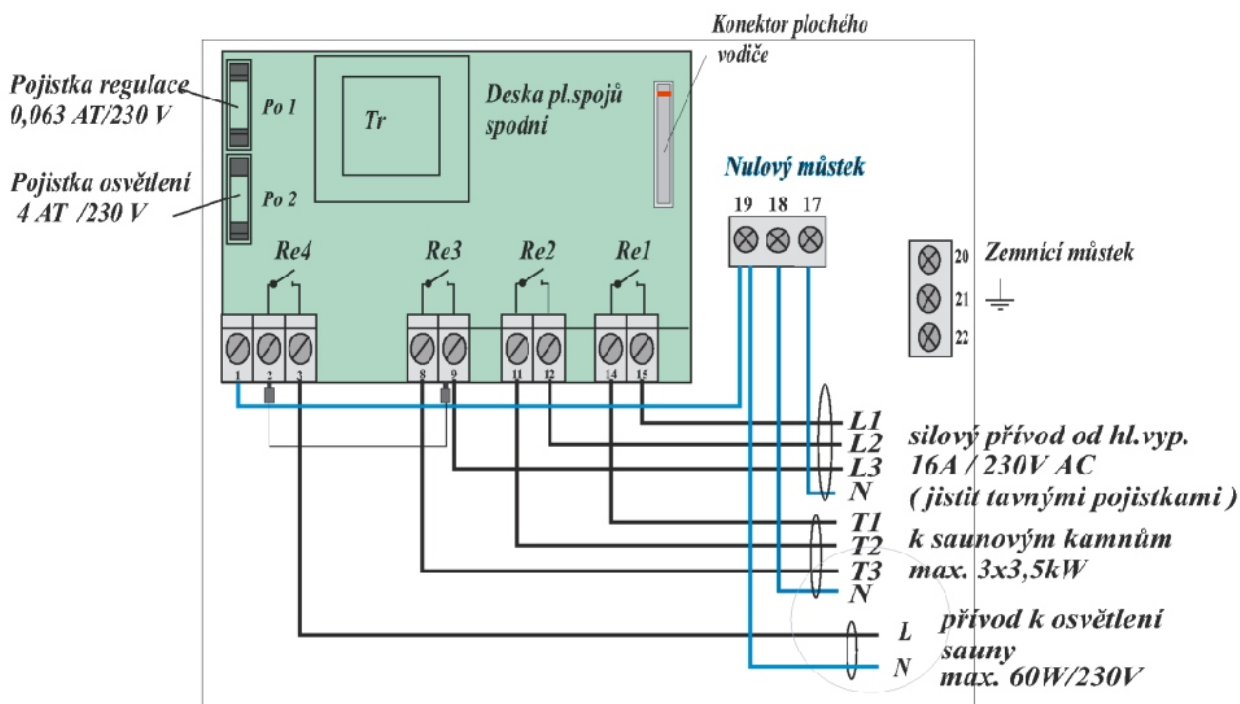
Konektor plochého vodiče

Pojistka regulace
0,063 AT/230 V

Po 1

Tr

Deska pl.spojů spodní

Pojistka osvětlení
4 AT /230 V

Po 2

Nulový můstek

19 18 17

Re4 Re3 Re2 Re1

20
21
22
Zemnicí můstek

1 2 3 8 9 11 12 14 15

L1
L2
L3
N
silový přívod od hl.vyp.
16A / 230V AC
( jistit tavnými pojistkami )

T1
T2
T3
N
k saunovým kamnům
max. 3x3,5kW

L
N
přívod k osvětlení sauny
max. 60W/230V